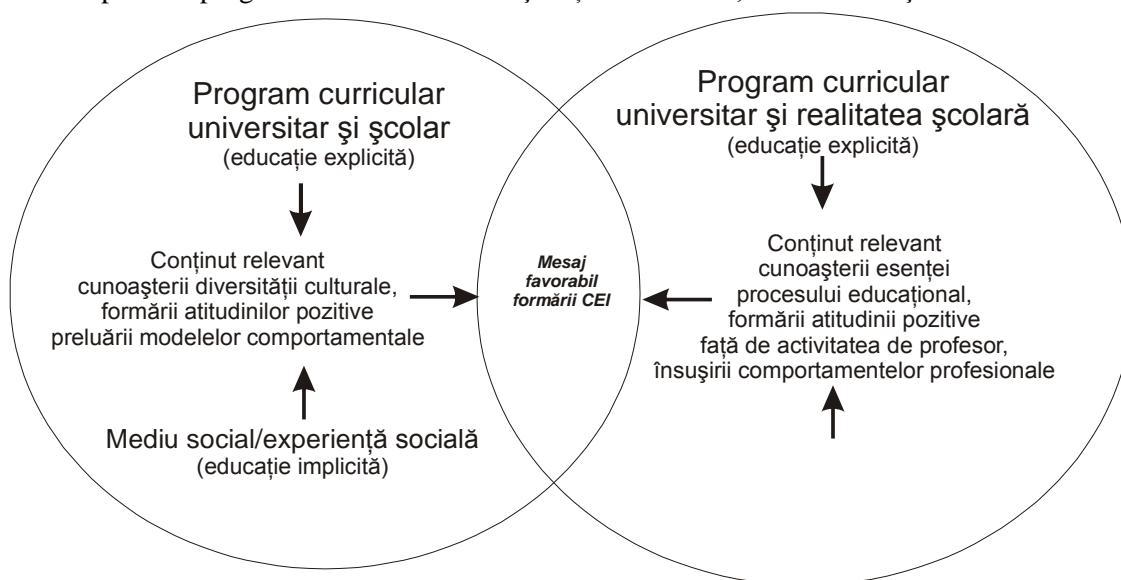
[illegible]

Program curricular universitar şi şcolar
(educaţie explicită)

Conţinut relevant cunoaşterii diversităţii culturale, formării atitudinilor pozitive preluării modelelor comportamentale

Mediu social/experienţă socială
(educaţie implicită)

Mesaj favorabil formării CEI

Program curricular universitar şi realitatea şcolară
(educaţie explicită)

Conţinut relevant cunoaşterii esenţei procesului educaţional, formării atitudinii pozitive faţă de activitatea de profesor, însuşirii comportamentelor profesionale